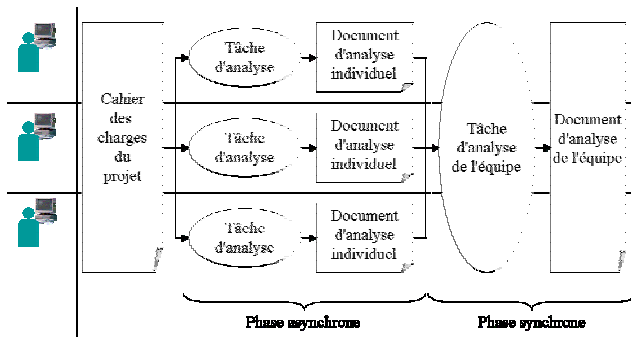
Cahier des charges du projet

Tâche d'analyse

Document d'analyse individuel

Tâche d'analyse

Document d'analyse individuel

Tâche d'analyse

Document d'analyse individuel

Tâche d'analyse de l'équipe

Document d'analyse de l'équipe

Phase asynchrone

Phase synchrone